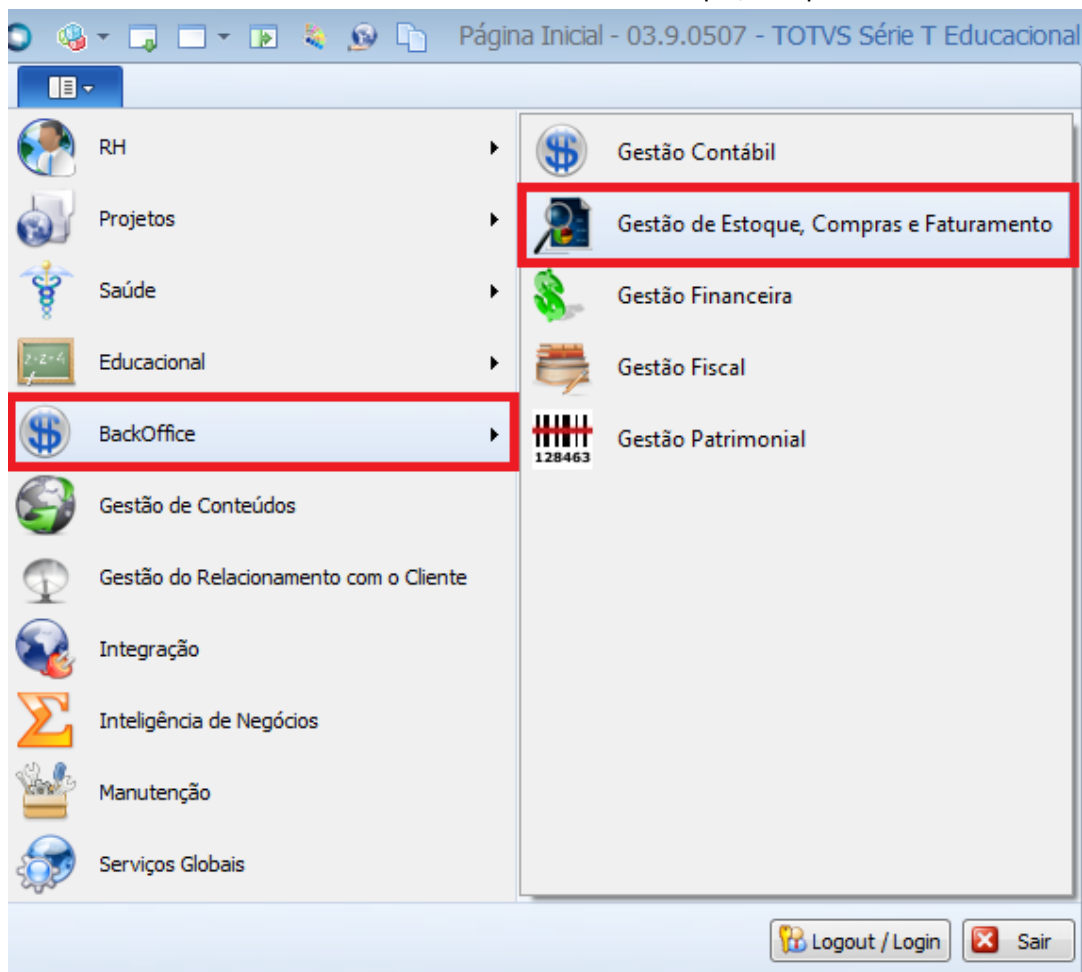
Página Inicial - 03.9.0507 - TOTVS Série T Educacional

RH
Projetos
Saúde
Educacional
BackOffice
Gestão de Conteúdos
Gestão do Relacionamento com o Cliente
Integração
Inteligência de Negócios
Manutenção
Serviços Globais

Gestão Contábil
Gestão de Estoque, Compras e Faturamento
Gestão Financeira
Gestão Fiscal
128463
Gestão Patrimonial

Logout / Login
Sair